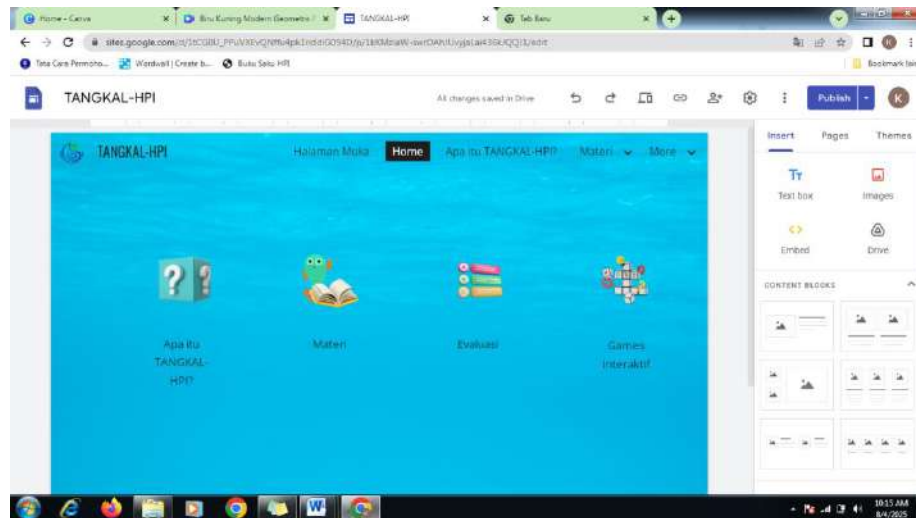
Home - Canva
Biru Kuning Modern Geometri
TANGKAL-HPI
Tab Baru

sites.google.com/d/1tCGBU_PPuVXEvQNf6u4pk1ndstGO94D/p/1bXMzIaW-awtOAh/Uvyjalai436kJQQJ1/edit

Tata Cara Permoho...
Wordwall | Create b...
Buku Saku HPI
Bookmark lain

TANGKAL-HPI
All changes saved in Drive
Publish
K

Insert
Pages
Themes
Text box
Images
Embed
Drive
CONTENT BLOCKS

TANGKAL-HPI
Halaman Muka
Home
Apa itu TANGKAL-HPI?
Materi
More

Apa itu TANGKAL-HPI?
Materi
Evaluasi
Games Interaktif

10:15 AM
8/4/2025